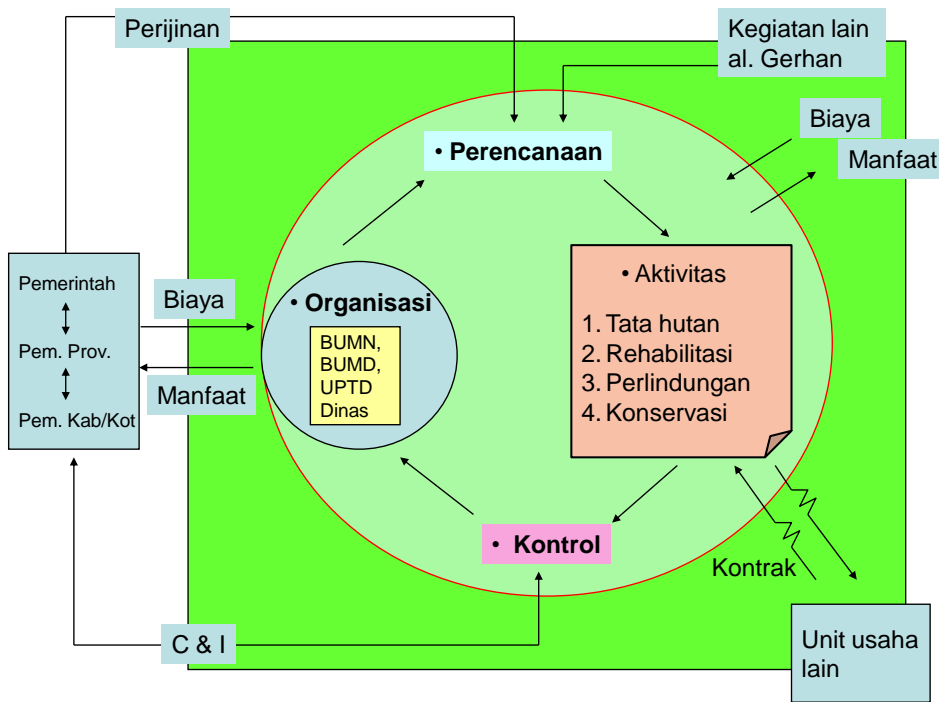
Perijinan

Kegiatan lain al. Gerhan

Biaya

Manfaat

• Perencanaan

Pemerintah

Pem. Prov.

Pem. Kab/Kot

Biaya

Manfaat

• Organisasi

BUMN,
BUMD,
UPTD
Dinas

• Aktivitas

1. Tata hutan
2. Rehabilitasi
3. Perlindungan
4. Konservasi

• Kontrol

Kontrak

C & I

Unit usaha lain